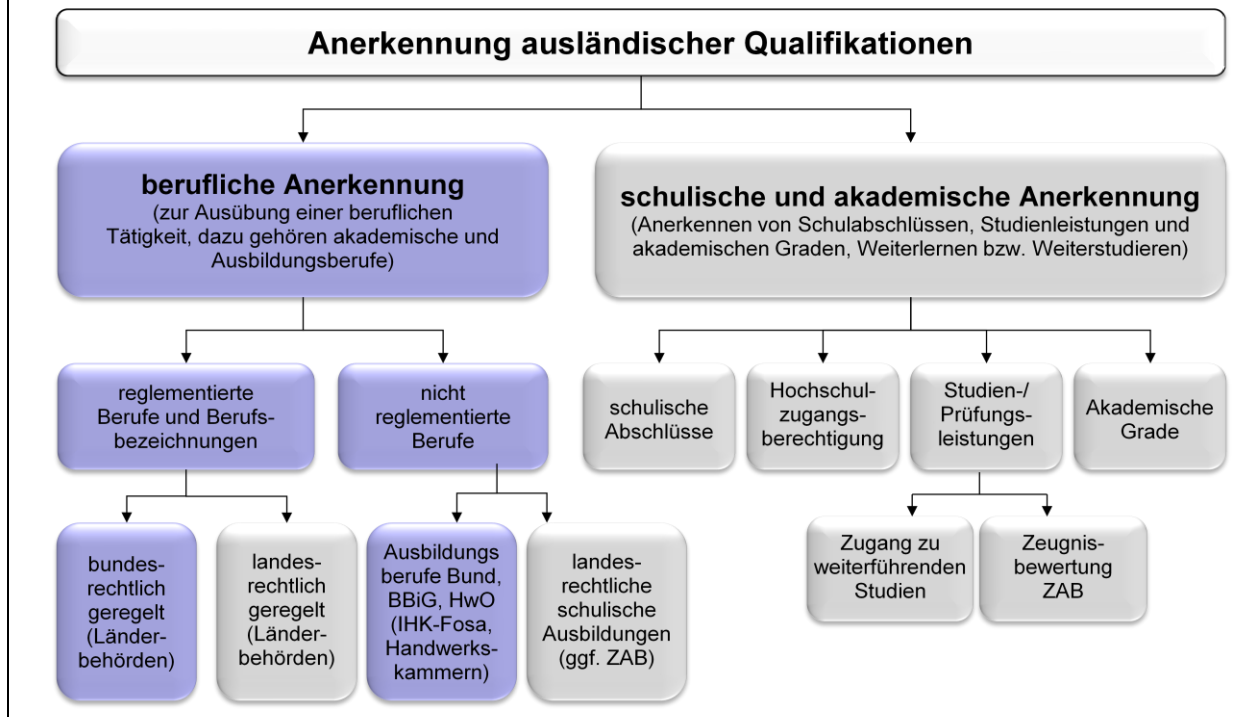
Anerkennung ausländischer Qualifikationen

berufliche Anerkennung
(zur Ausübung einer beruflichen Tätigkeit, dazu gehören akademische und Ausbildungsberufe)

schulische und akademische Anerkennung
(Anerkennen von Schulabschlüssen, Studienleistungen und akademischen Graden, Weiterlernen bzw. Weiterstudieren)

reglementierte Berufe und Berufsbezeichnungen

nicht reglementierte Berufe

schulische Abschlüsse

Hochschulzugangsberechtigung

Studien-/ Prüfungsleistungen

Akademische Grade

bundesrechtlich geregelt (Länderbehörden)

landesrechtlich geregelt (Länderbehörden)

Ausbildungs berufe Bund, BBiG, HwO (IHK-Fosa, Handwerkskammern)

landesrechtliche schulische Ausbildungen (ggf. ZAB)

Zugang zu weiterführenden Studien

Zeugnisbewertung ZAB